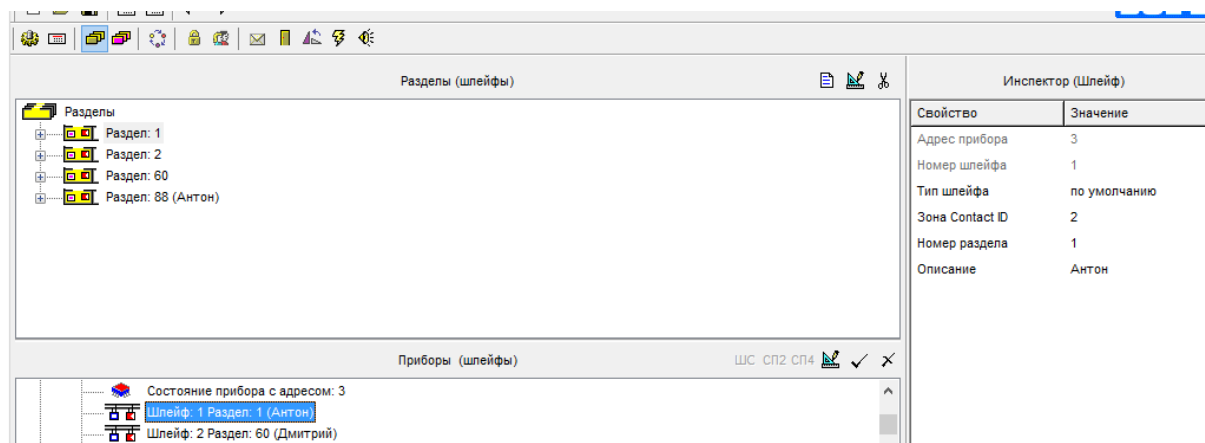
Разделы (шлейфы)

Разделы
Раздел: 1
Раздел: 2
Раздел: 60
Раздел: 88 (Антон)

Инспектор (Шлейф)

| Свойство | Значение |
|---|---|
| Адрес прибора | 3 |
| Номер шлейфа | 1 |
| Тип шлейфа | по умолчанию |
| Зона Contact ID | 2 |
| Номер раздела | 1 |
| Описание | Антон |

Приборы (шлейфы)

ШС СП2 СП4

Состояние прибора с адресом: 3
Шлейф: 1 Раздел: 1 (Антон)
Шлейф: 2 Раздел: 60 (Дмитрий)